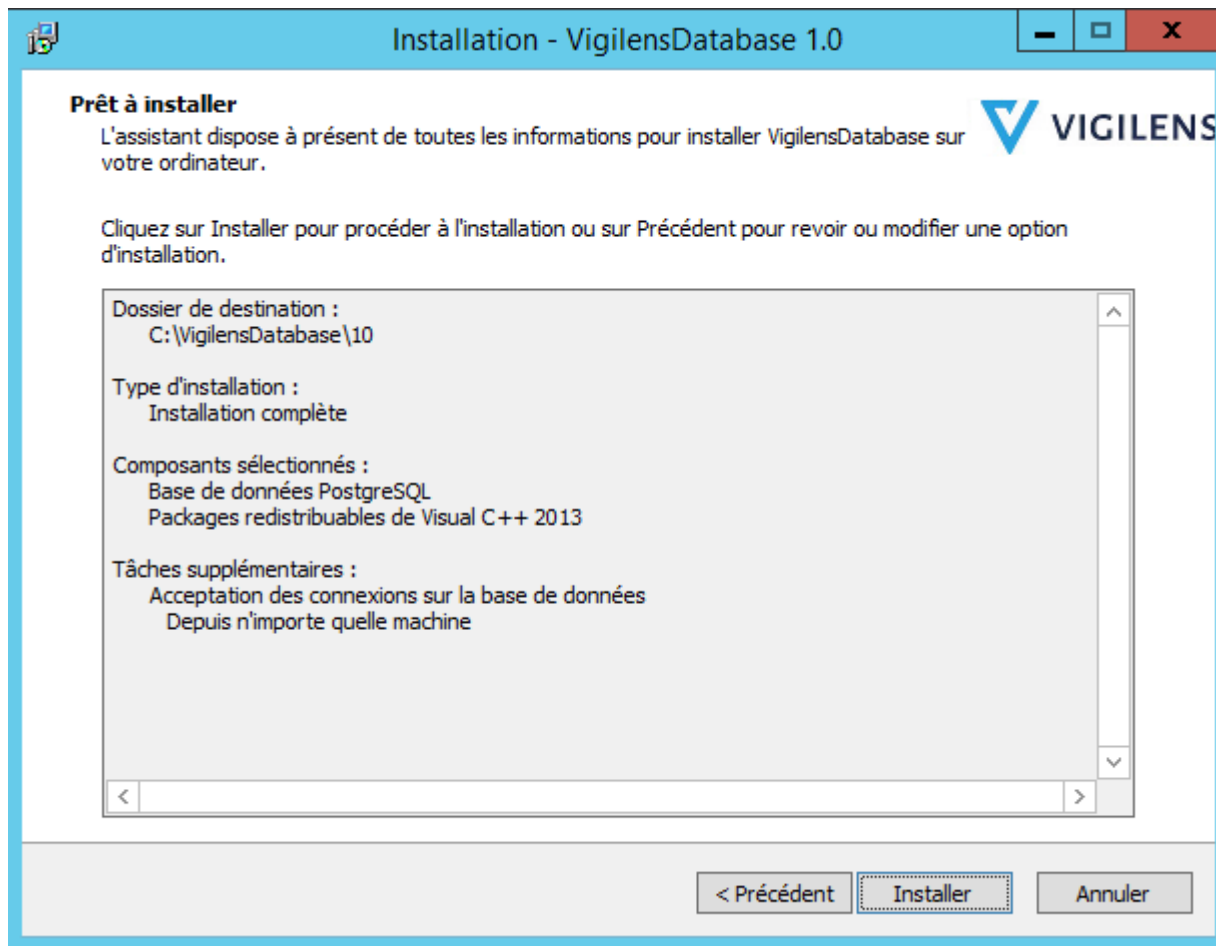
Installation - VigilensDatabase 1.0

Prêt à installer

L'assistant dispose à présent de toutes les informations pour installer VigilensDatabase sur votre ordinateur.

VIGILENS

Cliquez sur Installer pour procéder à l'installation ou sur Précédent pour revoir ou modifier une option d'installation.

Dossier de destination :
C:\VigilensDatabase\10

Type d'installation :
Installation complète

Composants sélectionnés :
Base de données PostgreSQL
Packages redistribuables de Visual C++ 2013

Tâches supplémentaires :
Acceptation des connexions sur la base de données
Depuis n'importe quelle machine

< Précédent
Installer
Annuler